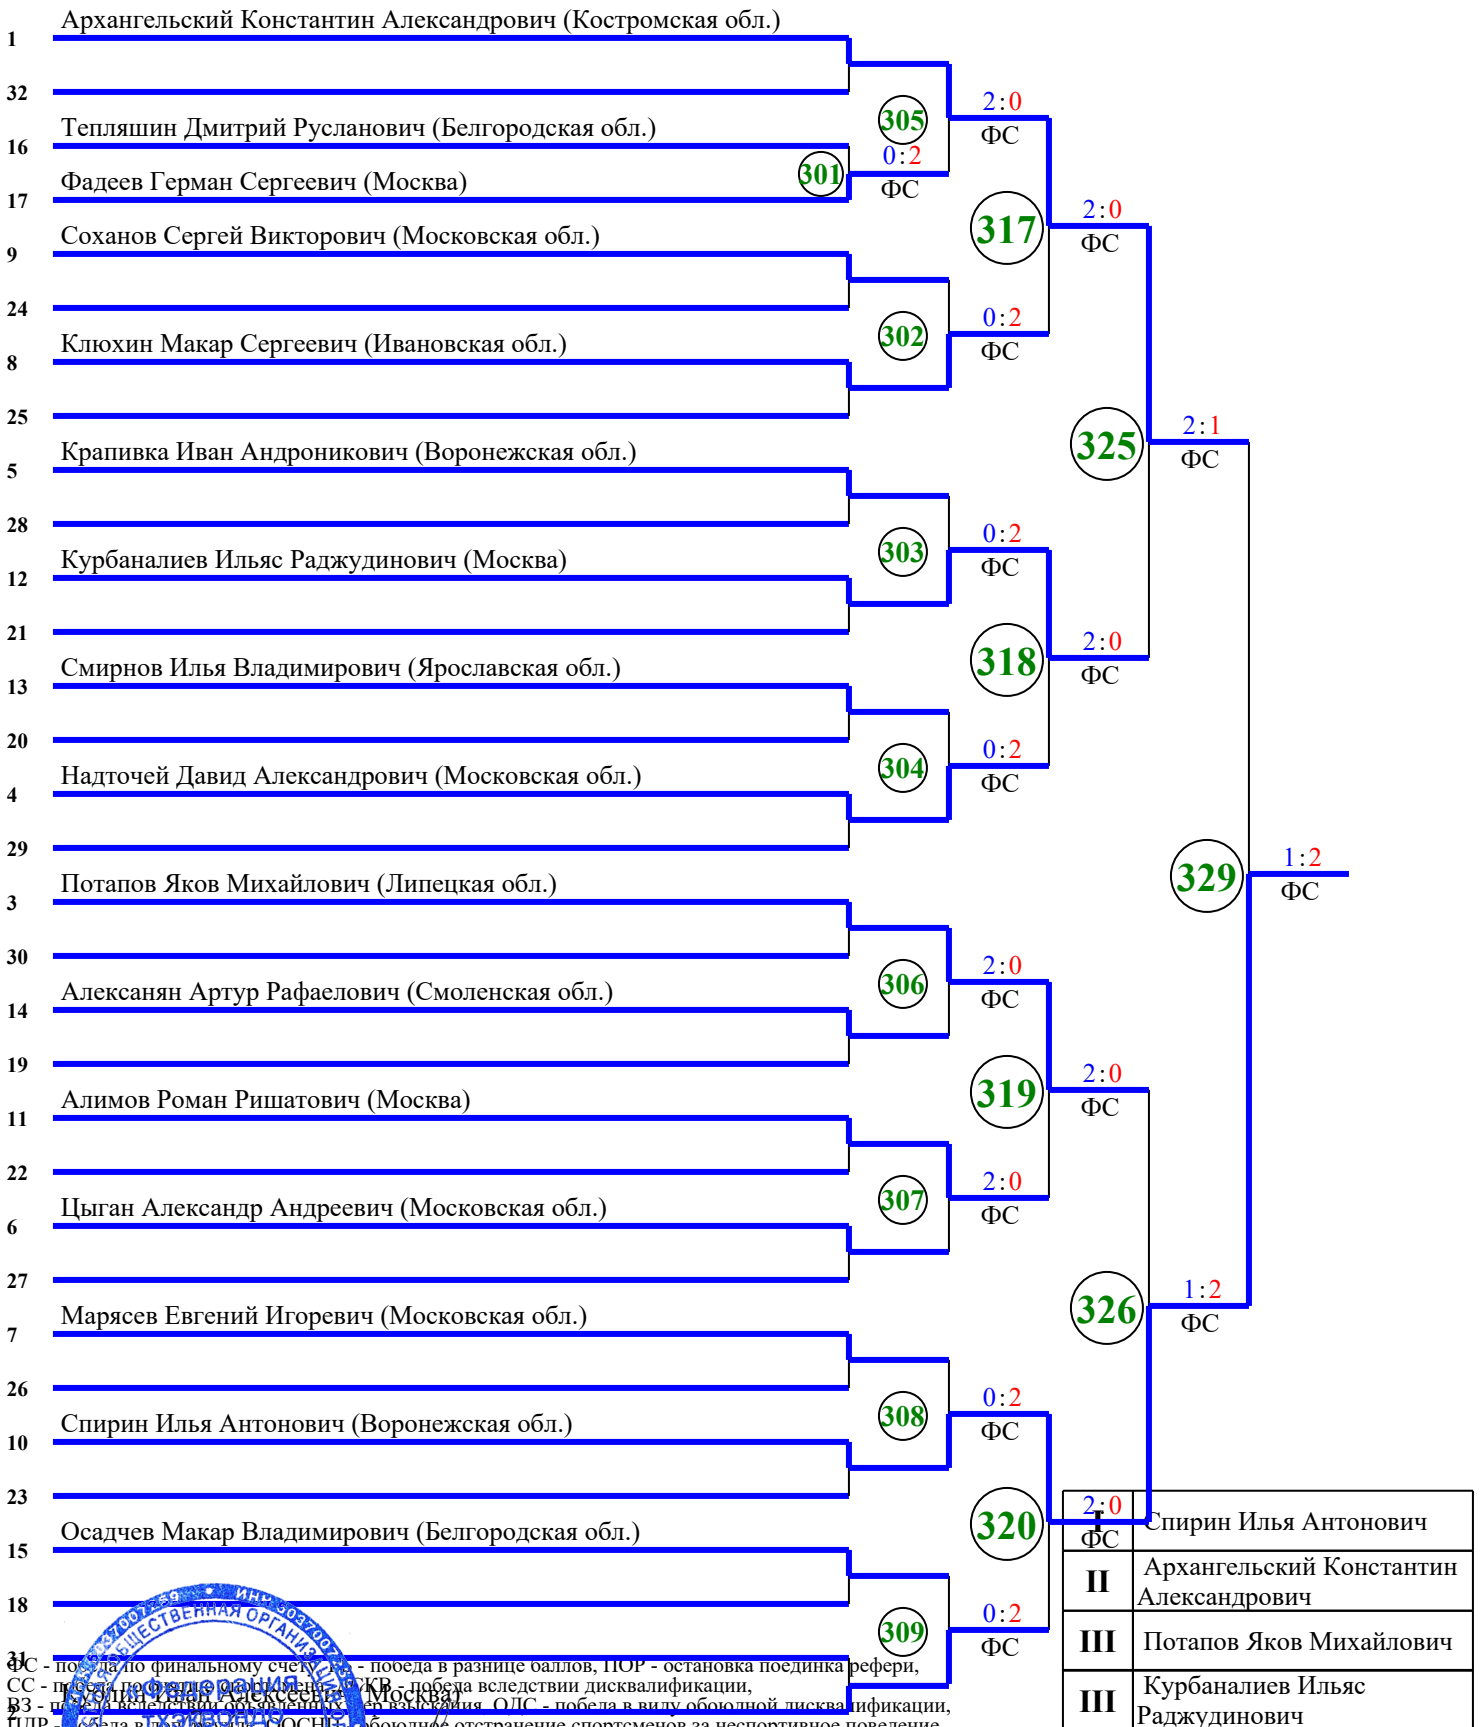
Архангельский Константин Александрович (Костромская обл.)
1
32
Тепляшин Дмитрий Русланович (Белгородская обл.)
16
Фадеев Герман Сергеевич (Москва)
17
Соханов Сергей Викторович (Московская обл.)
9
24
Клюхин Макар Сергеевич (Ивановская обл.)
8
25
Крапивка Иван Андроникович (Воронежская обл.)
5
28
Курбаналиев Ильяс Раджудинович (Москва)
12
21
Смирнов Илья Владимирович (Ярославская обл.)
13
20
Надточей Давид Александрович (Московская обл.)
4
29
Потапов Яков Михайлович (Липецкая обл.)
3
30
Алексанян Артур Рафаелович (Смоленская обл.)
14
19
Алимов Роман Ришатович (Москва)
11
22
Цыган Александр Андреевич (Московская обл.)
6
27
Марясев Евгений Игоревич (Московская обл.)
7
26
Спирин Илья Антонович (Воронежская обл.)
10
23
Осадчев Макар Владимирович (Белгородская обл.)
15
18
31
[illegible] Иван Алексеевич (Москва)
2

301 0:2 ФС
305 2:0 ФС
302 0:2 ФС
317 2:0 ФС
303 0:2 ФС
304 0:2 ФС
318 2:0 ФС
325 2:1 ФС
306 2:0 ФС
307 2:0 ФС
319 2:0 ФС
308 0:2 ФС
309 0:2 ФС
320 2:0 ФС
326 1:2 ФС
329 1:2 ФС

| I | Спирин Илья Антонович |
|---|---|
| II | Архангельский Константин Александрович |
| III | Потапов Яков Михайлович |
| III | Курбаналиев Ильяс Раджудинович |

ФС - победа по финальному счету, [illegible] - победа в разнице баллов, ПОР - остановка поединка рефери,
СС - победа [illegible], ПКВ - победа вследствии дисквалификации,
ВЗ - победа вследствии объявленных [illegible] взыскания, ОДС - победа в виду обоюдной дисквалификации,
ПДР - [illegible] ООСН - обоюдное отстранение спортсменов за неспортивное поведение

ОБЩЕСТВЕННАЯ ОРГАНИЗАЦИЯ ИНН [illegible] ТХЭКВОНДО